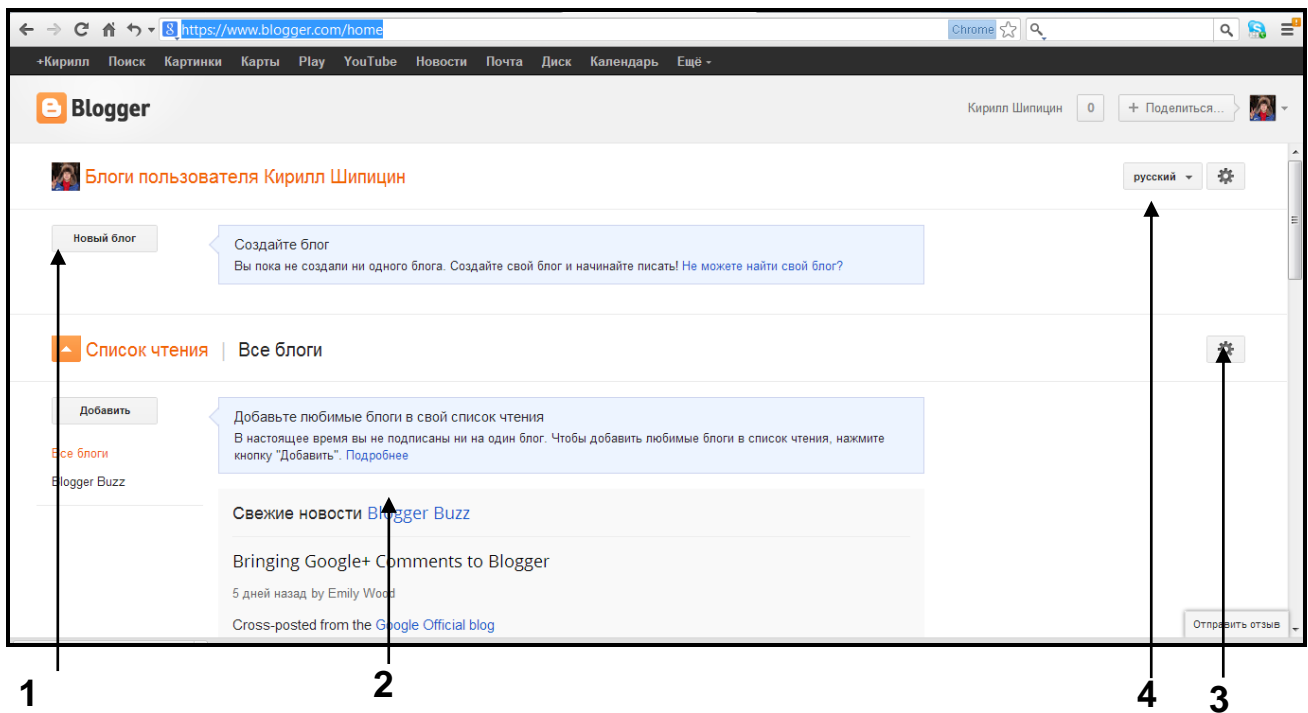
https://www.blogger.com/home Chrome

+Кирилл Поиск Картинки Карты Play YouTube Новости Почта Диск Календарь Ещё

Blogger

Кирилл Шипицин 0 + Поделиться...

Блоги пользователя Кирилл Шипицин

русский

Новый блог

Создайте блог
Вы пока не создали ни одного блога. Создайте свой блог и начинайте писать! Не можете найти свой блог?

Список чтения | Все блоги

Добавить

Добавьте любимые блоги в свой список чтения
В настоящее время вы не подписаны ни на один блог. Чтобы добавить любимые блоги в список чтения, нажмите кнопку "Добавить". Подробнее

Все блоги
Blogger Buzz

Свежие новости Blogger Buzz

Bringing Google+ Comments to Blogger

5 дней назад by Emily Wood

Cross-posted from the Google Official blog

Отправить отзыв

1 2 4 3